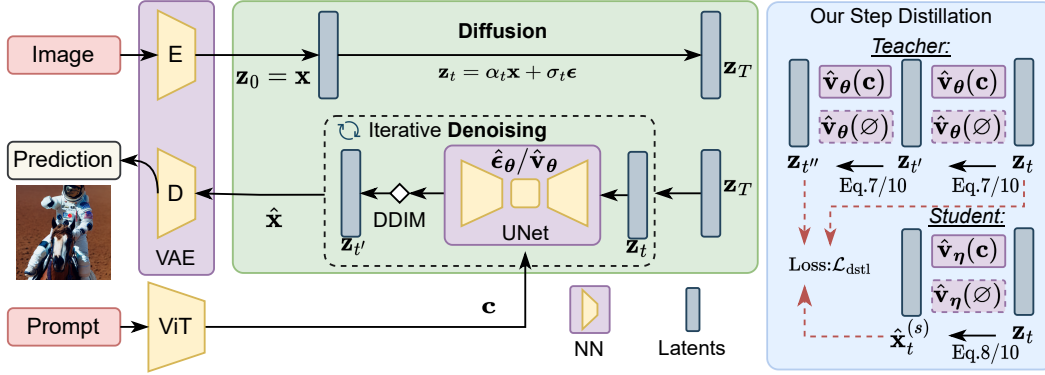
Image
E
Diffusion
$\mathbf{z}_0 = \mathbf{x}$
$\mathbf{z}_t = \alpha_t \mathbf{x} + \sigma_t \boldsymbol{\epsilon}$
$\mathbf{z}_T$
Iterative Denoising
$\hat{\boldsymbol{\epsilon}}_{\boldsymbol{\theta}} / \hat{\mathbf{v}}_{\boldsymbol{\theta}}$
$\mathbf{z}_T$
Prediction
D
$\hat{\mathbf{x}}$
DDIM
$\mathbf{z}_{t'}$
UNet
$\mathbf{z}_t$
VAE
Prompt
ViT
$\mathbf{c}$
NN
Latents
Our Step Distillation
Teacher:
$\hat{\mathbf{v}}_{\boldsymbol{\theta}}(\mathbf{c})$
$\hat{\mathbf{v}}_{\boldsymbol{\theta}}(\mathbf{c})$
$\hat{\mathbf{v}}_{\boldsymbol{\theta}}(\varnothing)$
$\hat{\mathbf{v}}_{\boldsymbol{\theta}}(\varnothing)$
$\mathbf{z}_{t''}$
$\mathbf{z}_{t'}$
$\mathbf{z}_t$
Eq.7/10
Eq.7/10
Student:
Loss:$\mathcal{L}_{\text{dstl}}$
$\hat{\mathbf{v}}_{\boldsymbol{\eta}}(\mathbf{c})$
$\hat{\mathbf{v}}_{\boldsymbol{\eta}}(\varnothing)$
$\hat{\mathbf{x}}_t^{(s)}$
$\mathbf{z}_t$
Eq.8/10